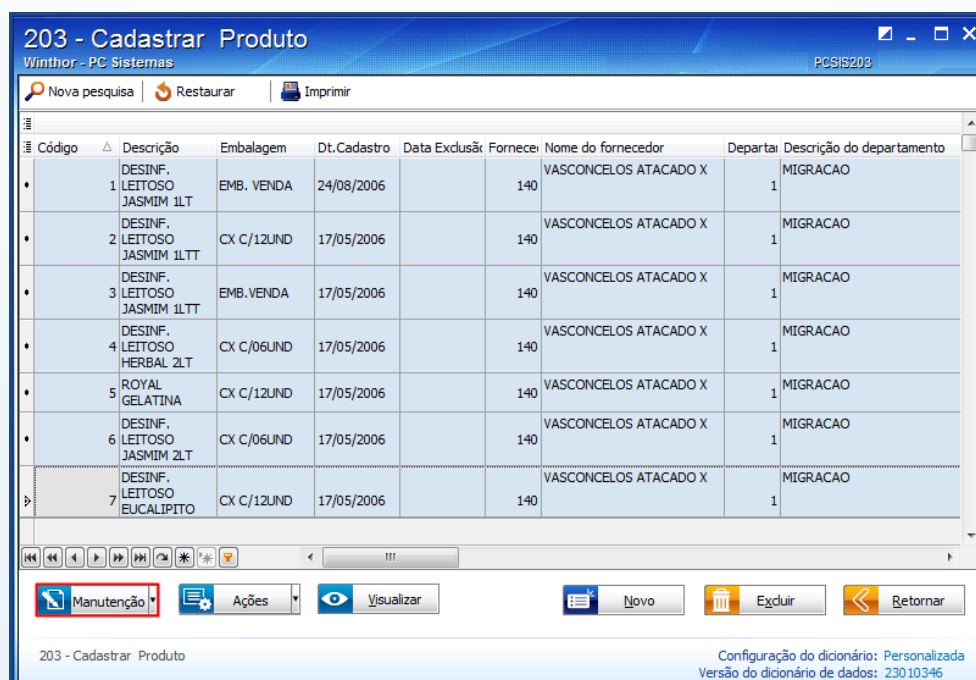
203 - Cadastrar Produto
Winthor - PC Sistemas
PCSIS203

Nova pesquisa | Restaurar | Imprimir

| Código | Descrição | Embalagem | Dt.Cadastro | Data Exclusão | Fornece | Nome do fornecedor | Departai | Descrição do departamento |
|---|---|---|---|---|---|---|---|---|
| 1 | DESINF. LEITOSO JASMIM 1LT | EMB. VENDA | 24/08/2006 | | 140 | VASCONCELOS ATACADO X | 1 | MIGRACAO |
| 2 | DESINF. LEITOSO JASMIM 1LTT | CX C/12UND | 17/05/2006 | | 140 | VASCONCELOS ATACADO X | 1 | MIGRACAO |
| 3 | DESINF. LEITOSO JASMIM 1LTT | EMB.VENDA | 17/05/2006 | | 140 | VASCONCELOS ATACADO X | 1 | MIGRACAO |
| 4 | DESINF. LEITOSO HERBAL 2LT | CX C/06UND | 17/05/2006 | | 140 | VASCONCELOS ATACADO X | 1 | MIGRACAO |
| 5 | ROYAL GELATINA | CX C/12UND | 17/05/2006 | | 140 | VASCONCELOS ATACADO X | 1 | MIGRACAO |
| 6 | DESINF. LEITOSO JASMIM 2LT | CX C/06UND | 17/05/2006 | | 140 | VASCONCELOS ATACADO X | 1 | MIGRACAO |
| 7 | DESINF. LEITOSO EUCALIPITO | CX C/12UND | 17/05/2006 | | 140 | VASCONCELOS ATACADO X | 1 | MIGRACAO |

Manutenção | Ações | Visualizar | Novo | Excluir | Retornar

203 - Cadastrar Produto
Configuração do dicionário: Personalizada
Versão do dicionário de dados: 23010346